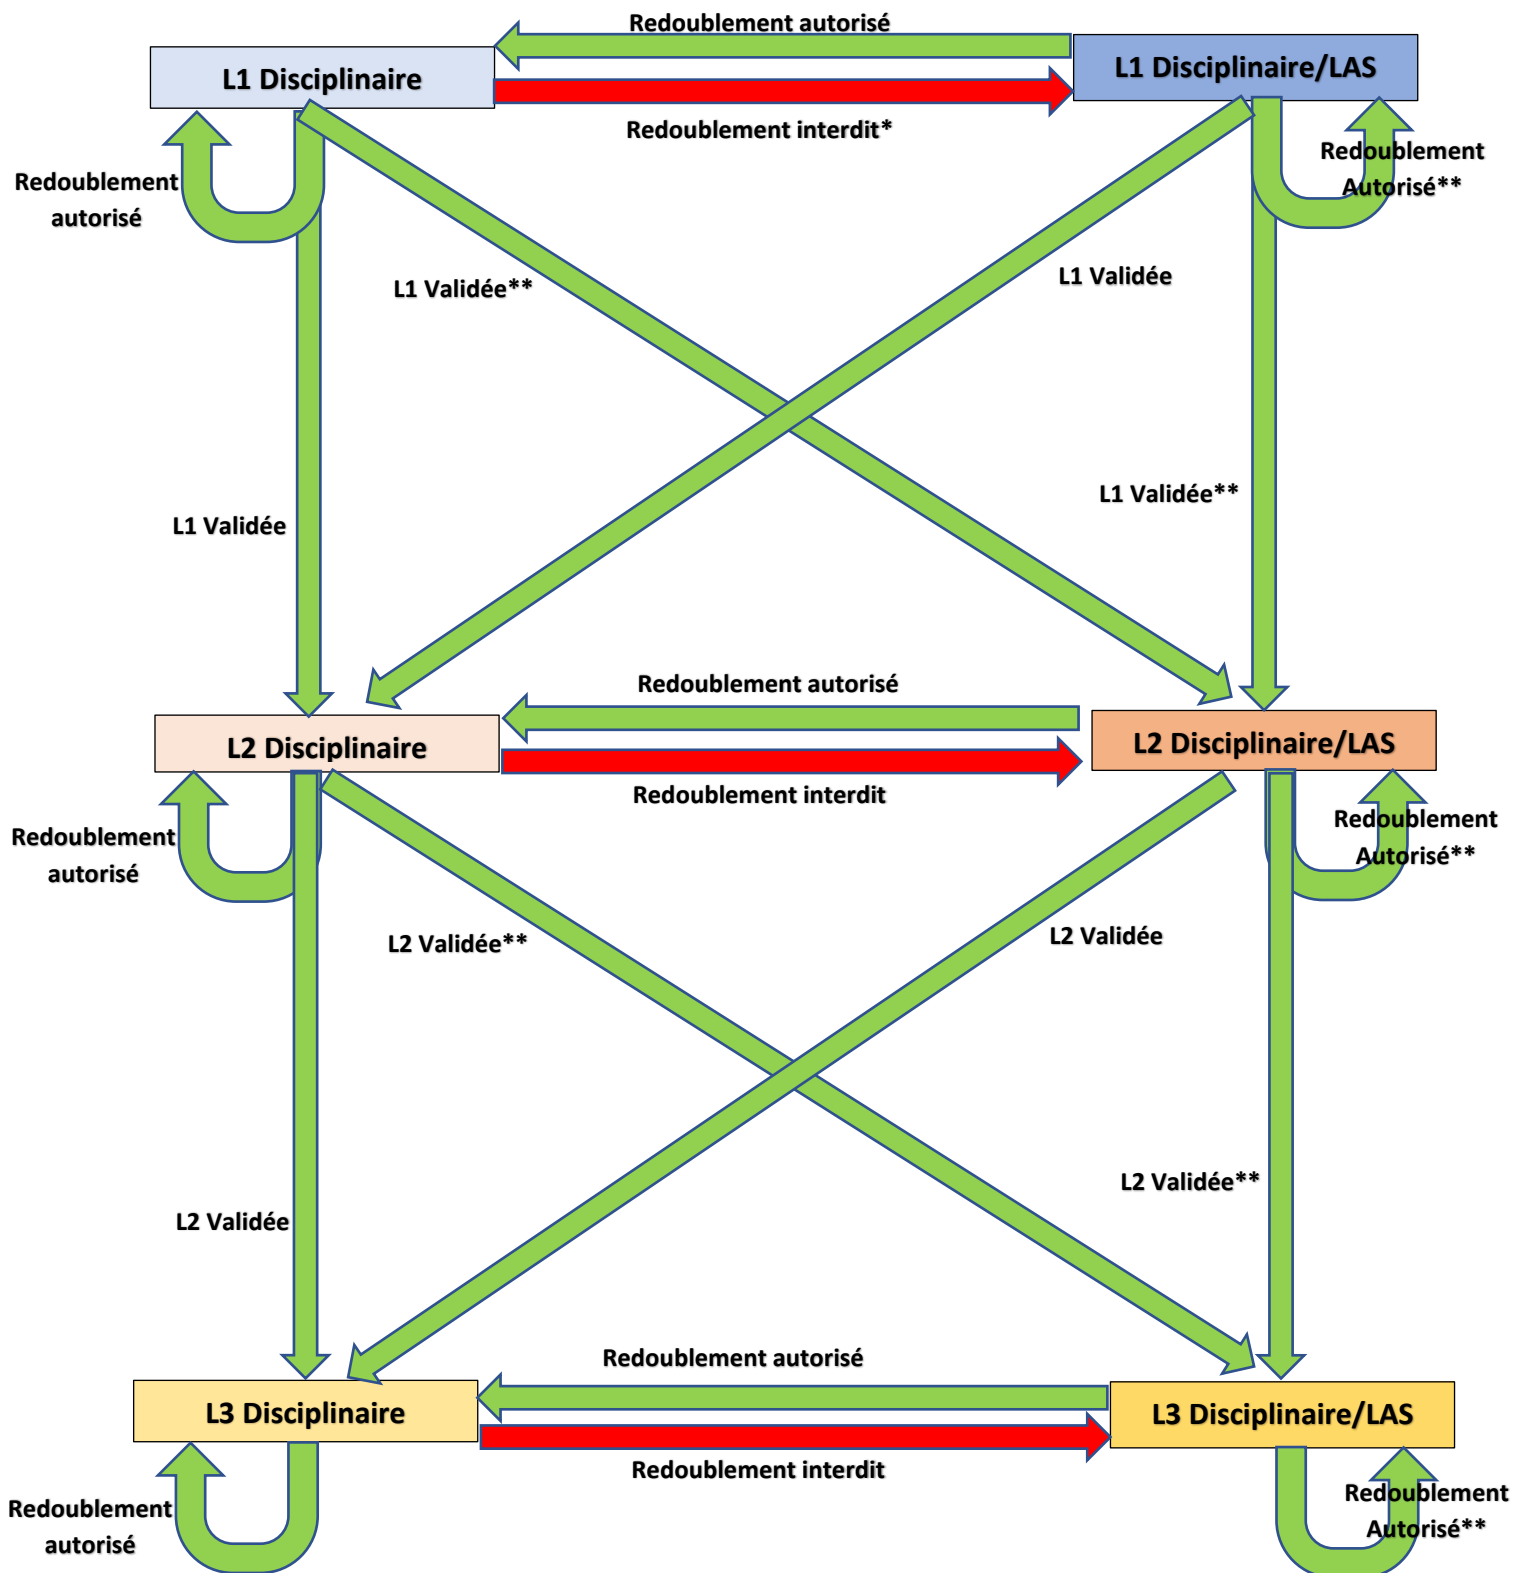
Redoublement autorisé

L1 Disciplinaire

L1 Disciplinaire/LAS

Redoublement interdit*

Redoublement autorisé

Redoublement Autorisé**

L1 Validée**

L1 Validée

L1 Validée

L1 Validée**

Redoublement autorisé

L2 Disciplinaire

L2 Disciplinaire/LAS

Redoublement interdit

Redoublement autorisé

Redoublement Autorisé**

L2 Validée**

L2 Validée

L2 Validée

L2 Validée**

Redoublement autorisé

L3 Disciplinaire

L3 Disciplinaire/LAS

Redoublement interdit

Redoublement autorisé

Redoublement Autorisé**